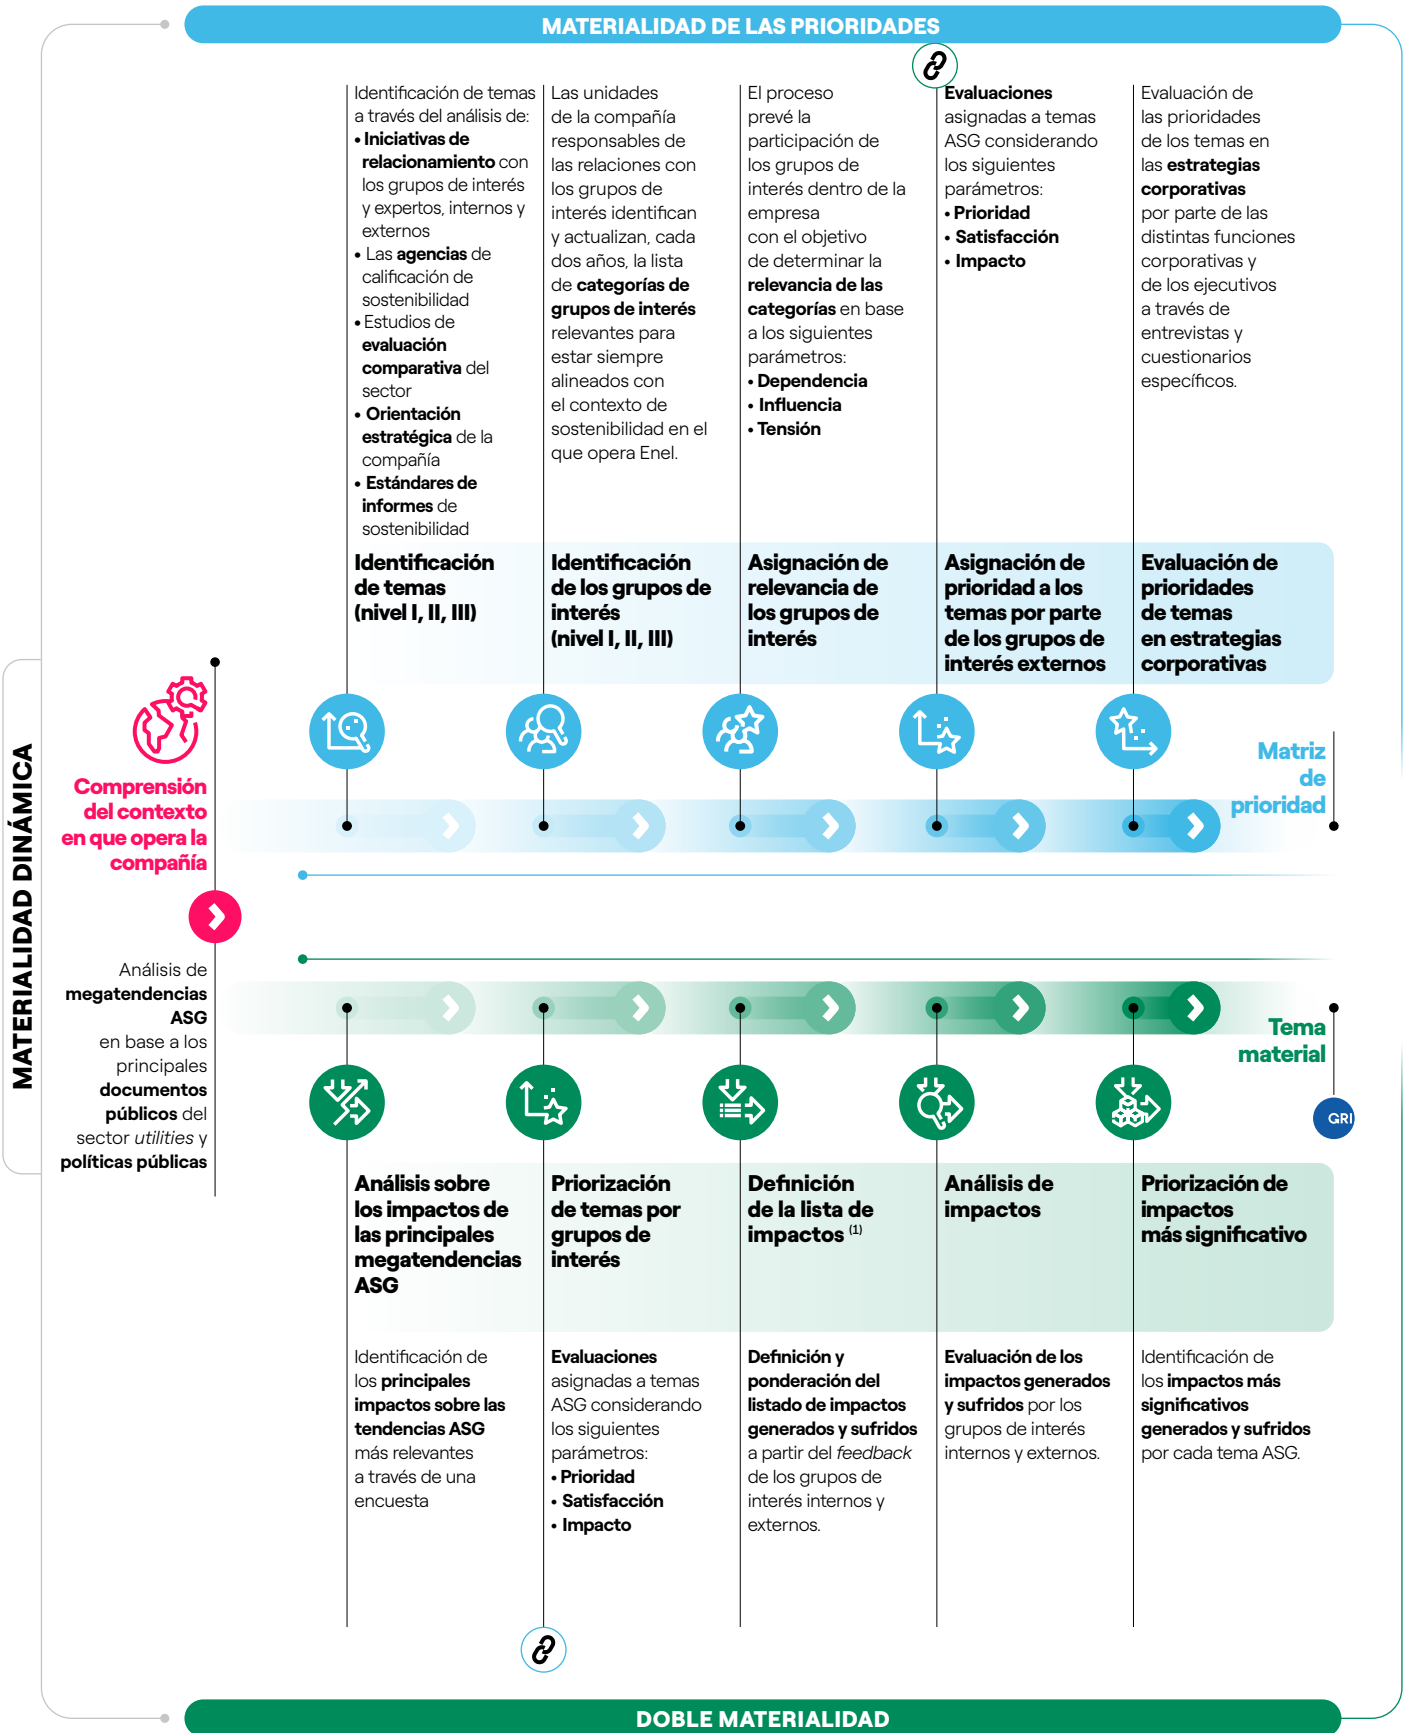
MATERIALIDAD DE LAS PRIORIDADES

Identificación de temas a través del análisis de:
• Iniciativas de relacionamiento con los grupos de interés y expertos, internos y externos
• Las agencias de calificación de sostenibilidad
• Estudios de evaluación comparativa del sector
• Orientación estratégica de la compañía
• Estándares de informes de sostenibilidad

Las unidades de la compañía responsables de las relaciones con los grupos de interés identifican y actualizan, cada dos años, la lista de categorías de grupos de interés relevantes para estar siempre alineados con el contexto de sostenibilidad en el que opera Enel.

El proceso prevé la participación de los grupos de interés dentro de la empresa con el objetivo de determinar la relevancia de las categorías en base a los siguientes parámetros:
• Dependencia
• Influencia
• Tensión

Evaluaciones asignadas a temas ASG considerando los siguientes parámetros:
• Prioridad
• Satisfacción
• Impacto

Evaluación de las prioridades de los temas en las estrategias corporativas por parte de las distintas funciones corporativas y de los ejecutivos a través de entrevistas y cuestionarios específicos.

Identificación de temas (nivel I, II, III)

Identificación de los grupos de interés (nivel I, II, III)

Asignación de relevancia de los grupos de interés

Asignación de prioridad a los temas por parte de los grupos de interés externos

Evaluación de prioridades de temas en estrategias corporativas

Matriz de prioridad

MATERIALIDAD DINÁMICA

Comprensión del contexto en que opera la compañía

Análisis de megatendencias ASG en base a los principales documentos públicos del sector utilities y políticas públicas

Tema material

GRI

Análisis sobre los impactos de las principales megatendencias ASG

Priorización de temas por grupos de interés

Definición de la lista de impactos (1)

Análisis de impactos

Priorización de impactos más significativo

Identificación de los principales impactos sobre las tendencias ASG más relevantes a través de una encuesta

Evaluaciones asignadas a temas ASG considerando los siguientes parámetros:
• Prioridad
• Satisfacción
• Impacto

Definición y ponderación del listado de impactos generados y sufridos a partir del feedback de los grupos de interés internos y externos.

Evaluación de los impactos generados y sufridos por los grupos de interés internos y externos.

Identificación de los impactos más significativos generados y sufridos por cada tema ASG.

DOBLE MATERIALIDAD